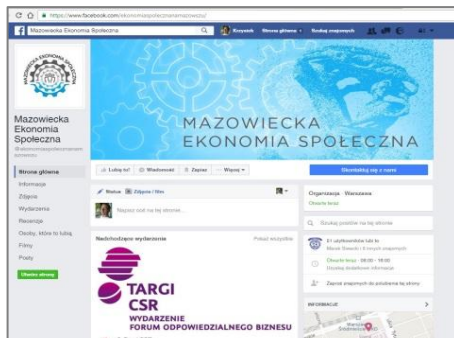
https://www.facebook.com/ekonomiaspolecznamazowsze/

Mazowiecka Ekonomia Społeczna

Krzysiek Strona główna Szukaj znajomych

MAZOWIECKA EKONOMIA SPOŁECZNA

MAZOWIECKA EKONOMIA SPOŁECZNA

Mazowiecka Ekonomia Społeczna
@ekonomiaspolecznamazowsze

Strona główna
Informacje
Zdjęcia
Wydarzenia
Recenzje
Osoby, które to lubią
Filmy
Posty

Utwórz stronę

Lubię to! Wiadomość Zapisz Więcej

Skontaktuj się z nami

Status Zdjęcie / film

Napisz coś na tej stronie...

Nadchodzące wydarzenie Pokaż wszystkie

TARGI CSR
WYDARZENIE
FORUM ODPOWIEDZIALNEGO BIZNESU

Organizacja · Warszawa
Otwarte teraz

Szukaj postów na tej stronie

Ei użytkowników lubi to
Marek Siwecki i 6 innych znajomych

Otwarte teraz · 08:00 - 16:00
Uzyskaj dodatkowe informacje

Zaproś znajomych do polubienia tej strony

INFORMACJE